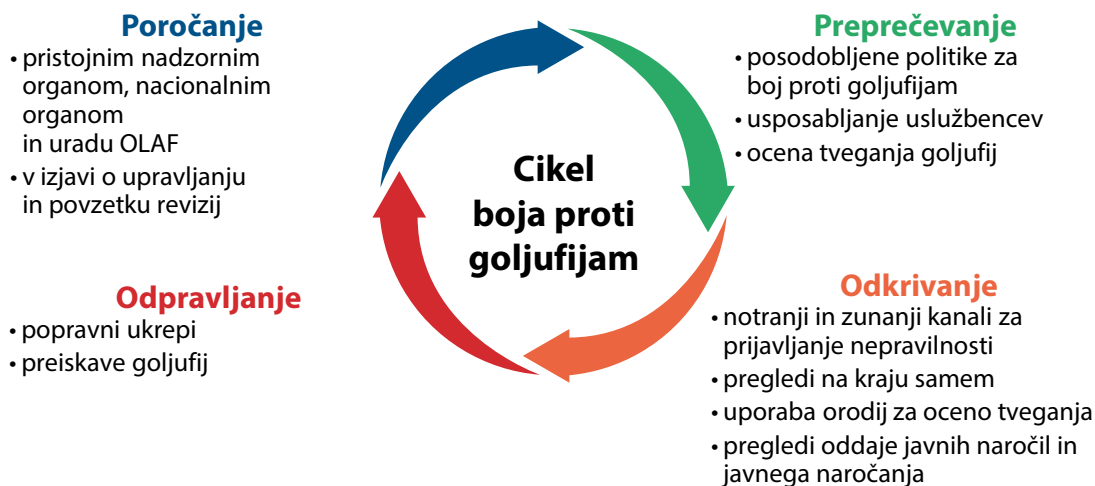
Poročanje
• pristojnim nadzornim organom, nacionalnim organom in uradu OLAF
• v izjavi o upravljanju in povzetku revizij

Preprečevanje
• posodobljene politike za boj proti goljufijam
• usposabljanje uslužbencev
• ocena tveganja goljufij

Cikel boja proti goljufijam

Odpravljanje
• popravni ukrepi
• preiskave goljufij

Odkrivanje
• notranji in zunanji kanali za prijavljanje nepravilnosti
• pregledi na kraju samem
• uporaba orodij za oceno tveganja
• pregledi oddaje javnih naročil in javnega naročanja